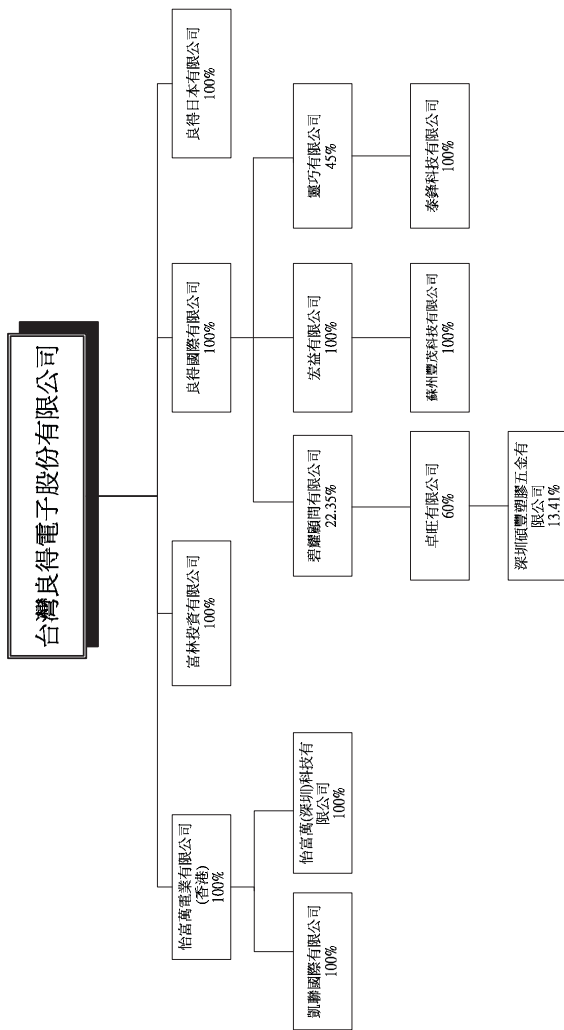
台灣良得電子股份有限公司

良得日本有限公司
100%

良得國際有限公司
100%

靈巧有限公司
45%

泰鋒科技有限公司
100%

宏益有限公司
100%

蘇州豐茂科技有限公司
100%

碧耀顧問有限公司
22.35%

卓旺有限公司
60%

深圳碩豐塑膠五金有限公司
13.41%

富林投資有限公司
100%

怡富萬電業有限公司
(香港)
100%

怡富萬(深圳)科技有限公司
100%

凱聯國際有限公司
100%